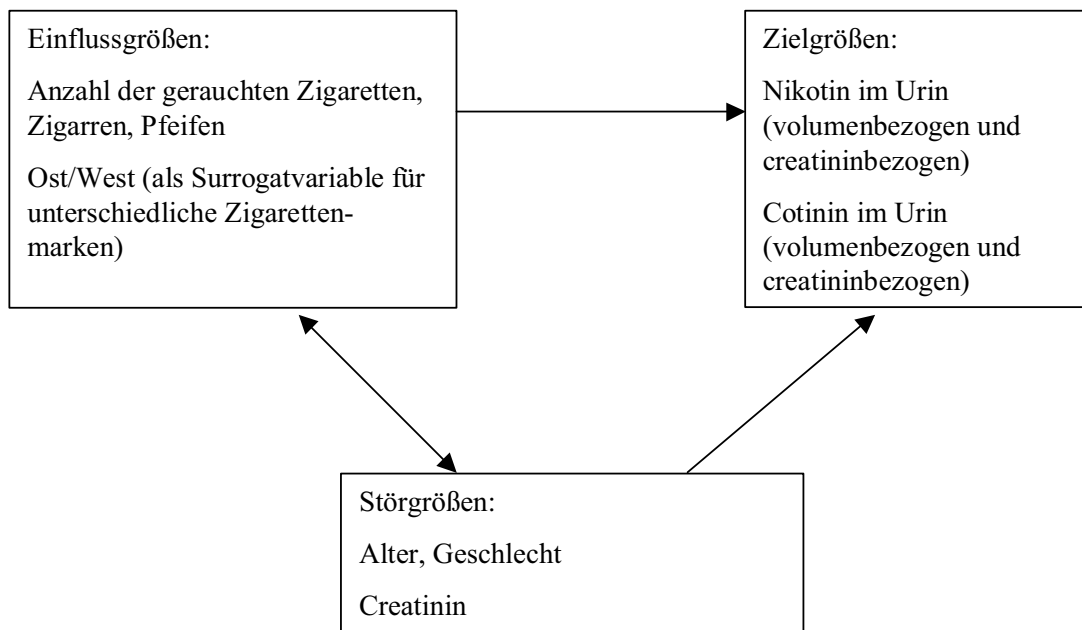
Einflussgrößen:

Anzahl der gerauchten Zigaretten, Zigarren, Pfeifen

Ost/West (als Surrogatvariable für unterschiedliche Zigarettenmarken)

Zielgrößen:

Nikotin im Urin (volumenbezogen und creatininbezogen)

Cotinin im Urin (volumenbezogen und creatininbezogen)

Störgrößen:

Alter, Geschlecht

Creatinin